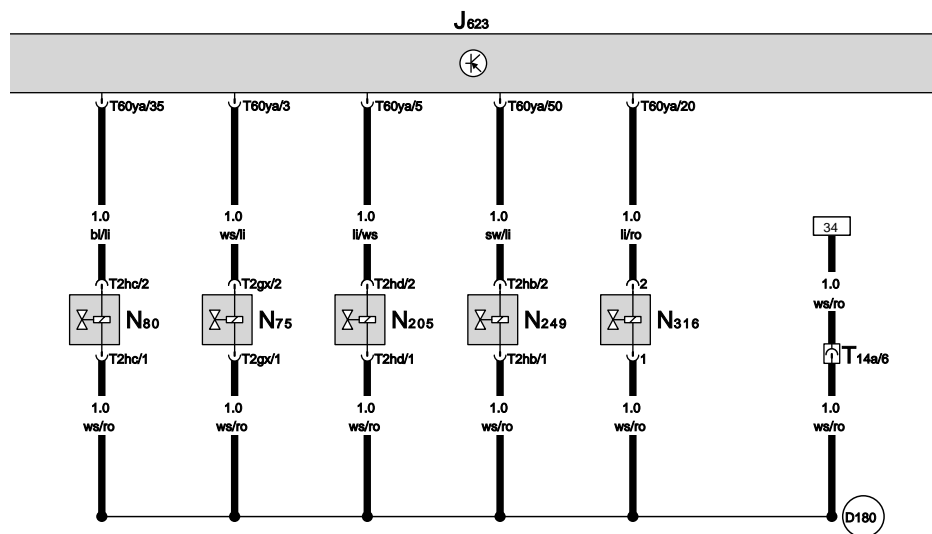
$J_{623}$

T60ya/35
T60ya/3
T60ya/5
T60ya/50
T60ya/20

1.0
bl/li
1.0
ws/li
1.0
li/ws
1.0
sw/li
1.0
li/ro
34

T2hc/2
T2gx/2
T2hd/2
T2hb/2
2

$N_{80}$
$N_{75}$
$N_{205}$
$N_{249}$
$N_{316}$

1.0
ws/ro

T2hc/1
T2gx/1
T2hd/1
T2hb/1
1

$T_{14a/6}$

1.0
ws/ro
1.0
ws/ro
1.0
ws/ro
1.0
ws/ro
1.0
ws/ro
1.0
ws/ro

D180